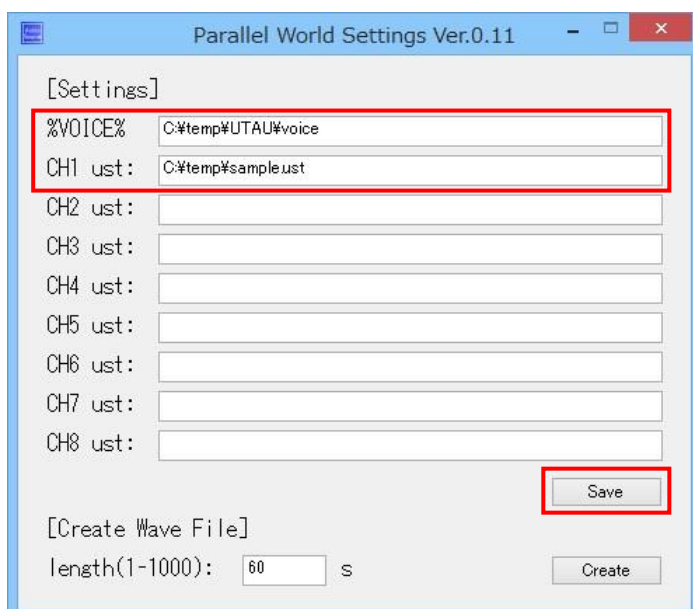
Parallel World Settings Ver.0.11

[Settings]

%VOICE% C:¥temp¥UTAU¥voice

CH1 ust: C:¥temp¥sample.ust

CH2 ust:

CH3 ust:

CH4 ust:

CH5 ust:

CH6 ust:

CH7 ust:

CH8 ust:

Save

[Create Wave File]

length(1-1000): 60 s

Create